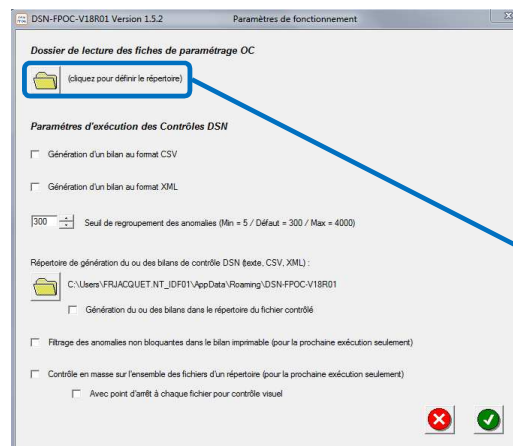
DSN-FPOC-V18R01 Version 1.5.2 Paramètres de fonctionnement

Dossier de lecture des fiches de paramétrage OC

(cliquez pour définir le répertoire)

Paramètres d'exécution des Contrôles DSN

Génération d'un bilan au format CSV

Génération d'un bilan au format XML

300 Seuil de regroupement des anomalies (Min = 5 / Défaut = 300 / Max = 4000)

Répertoire de génération du ou des bilans de contrôle DSN (texte, CSV, XML) :

C:\Users\FRJACQUET.NT_IDF01\AppData\Roaming\DSN-FPOC-V18R01

Génération du ou des bilans dans le répertoire du fichier contrôlé

Filtrage des anomalies non bloquantes dans le bilan imprimable (pour la prochaine exécution seulement)

Contrôle en masse sur l'ensemble des fichiers d'un répertoire (pour la prochaine exécution seulement)

Avec point d'arrêt à chaque fichier pour contrôle visuel